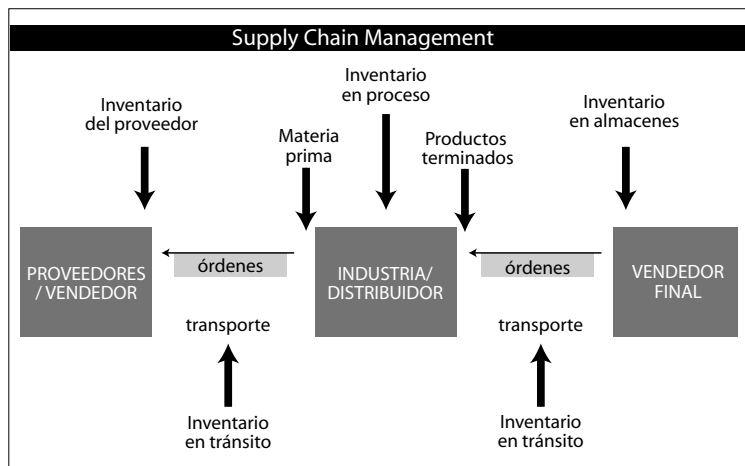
Supply Chain Management

Inventario en proceso

Inventario del proveedor

Materia prima

Productos terminados

Inventario en almacenes

PROVEEDORES / VENDEDOR

órdenes

INDUSTRIA/ DISTRIBUIDOR

órdenes

VENDEDOR FINAL

transporte

transporte

Inventario en tránsito

Inventario en tránsito